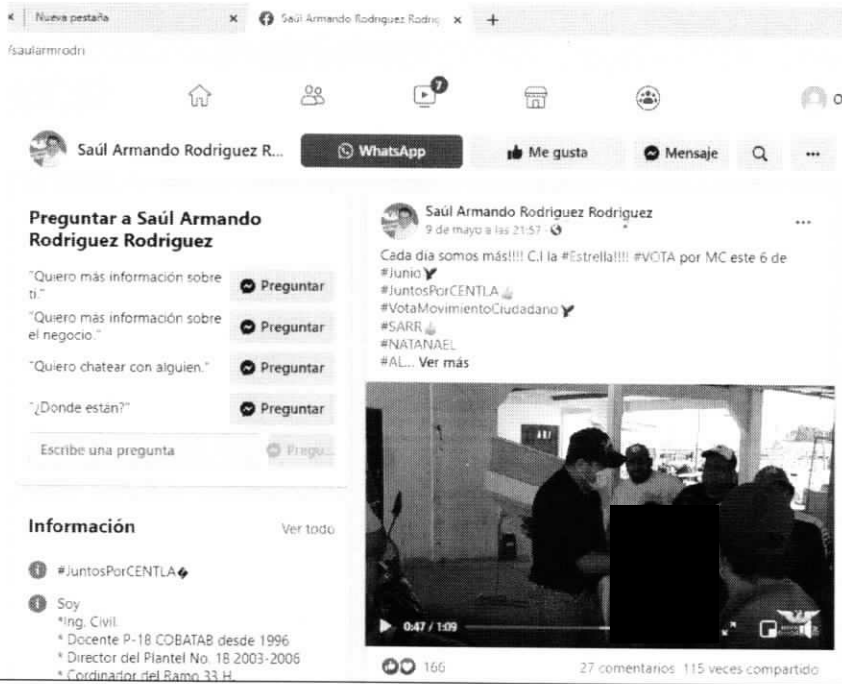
Nueva pestaña × Saúl Armando Rodriguez Rodrig × +

/saularmrodri

7

Saúl Armando Rodriguez R... WhatsApp Me gusta Mensaje

Preguntar a Saúl Armando Rodriguez Rodriguez

"Quiero más información sobre ti." Preguntar

"Quiero más información sobre el negocio." Preguntar

"Quiero chatear con alguien." Preguntar

"¿Donde están?" Preguntar

Escribe una pregunta Pregu...

Información Ver todo

#JuntosPorCENTLA

Soy
*Ing. Civil
* Docente P-18 COBATAB desde 1996
* Director del Plantel No. 18 2003-2006
* Cordinador del Ramo 33 H.

Saúl Armando Rodriguez Rodriguez
9 de mayo a las 21:57

Cada dia somos más!!!! C.I la #Estrella!!!! #VOTA por MC este 6 de #Junio
#JuntosPorCENTLA
#VotaMovimientoCiudadano
#SARR
#NATANAEL
#AL... Ver más

0:47 / 1:09

166 27 comentarios 115 veces compartido